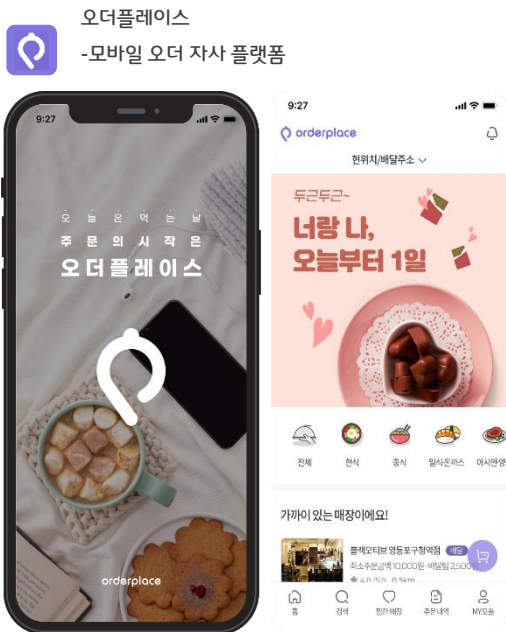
오더플레이스
-모바일 오더 자사 플랫폼

9:27

오 늘 은 먹 는 날
주 문 의 시 작 은
오 더 플 레 이 스

orderplace

9:27
orderplace
현위치/배달주소

두근두근~
너랑 나,
오늘부터 1일

전체 한식 중식 일식돈까스 아시안양

가까이 있는 매장이에요!

블레모티브 영등포구청역점 배달
최소주문금액 10,000원 · 배달팁 2,500
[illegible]

홈 검색 찜한 매장 주문내역 MY오플